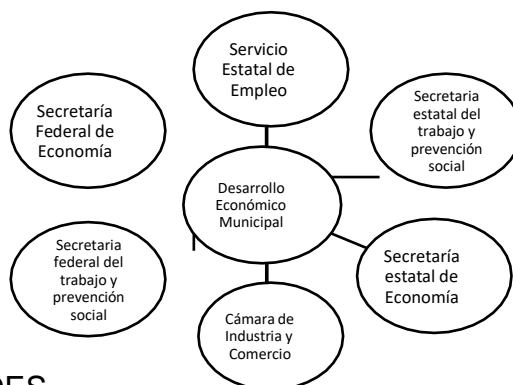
Servicio Estatal de Empleo

Secretaría Federal de Economía

Secretaria estatal del trabajo y prevención social

Desarrollo Económico Municipal

Secretaria federal del trabajo y prevención social

Secretaría estatal de Economía

Cámara de Industria y Comercio

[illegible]ES